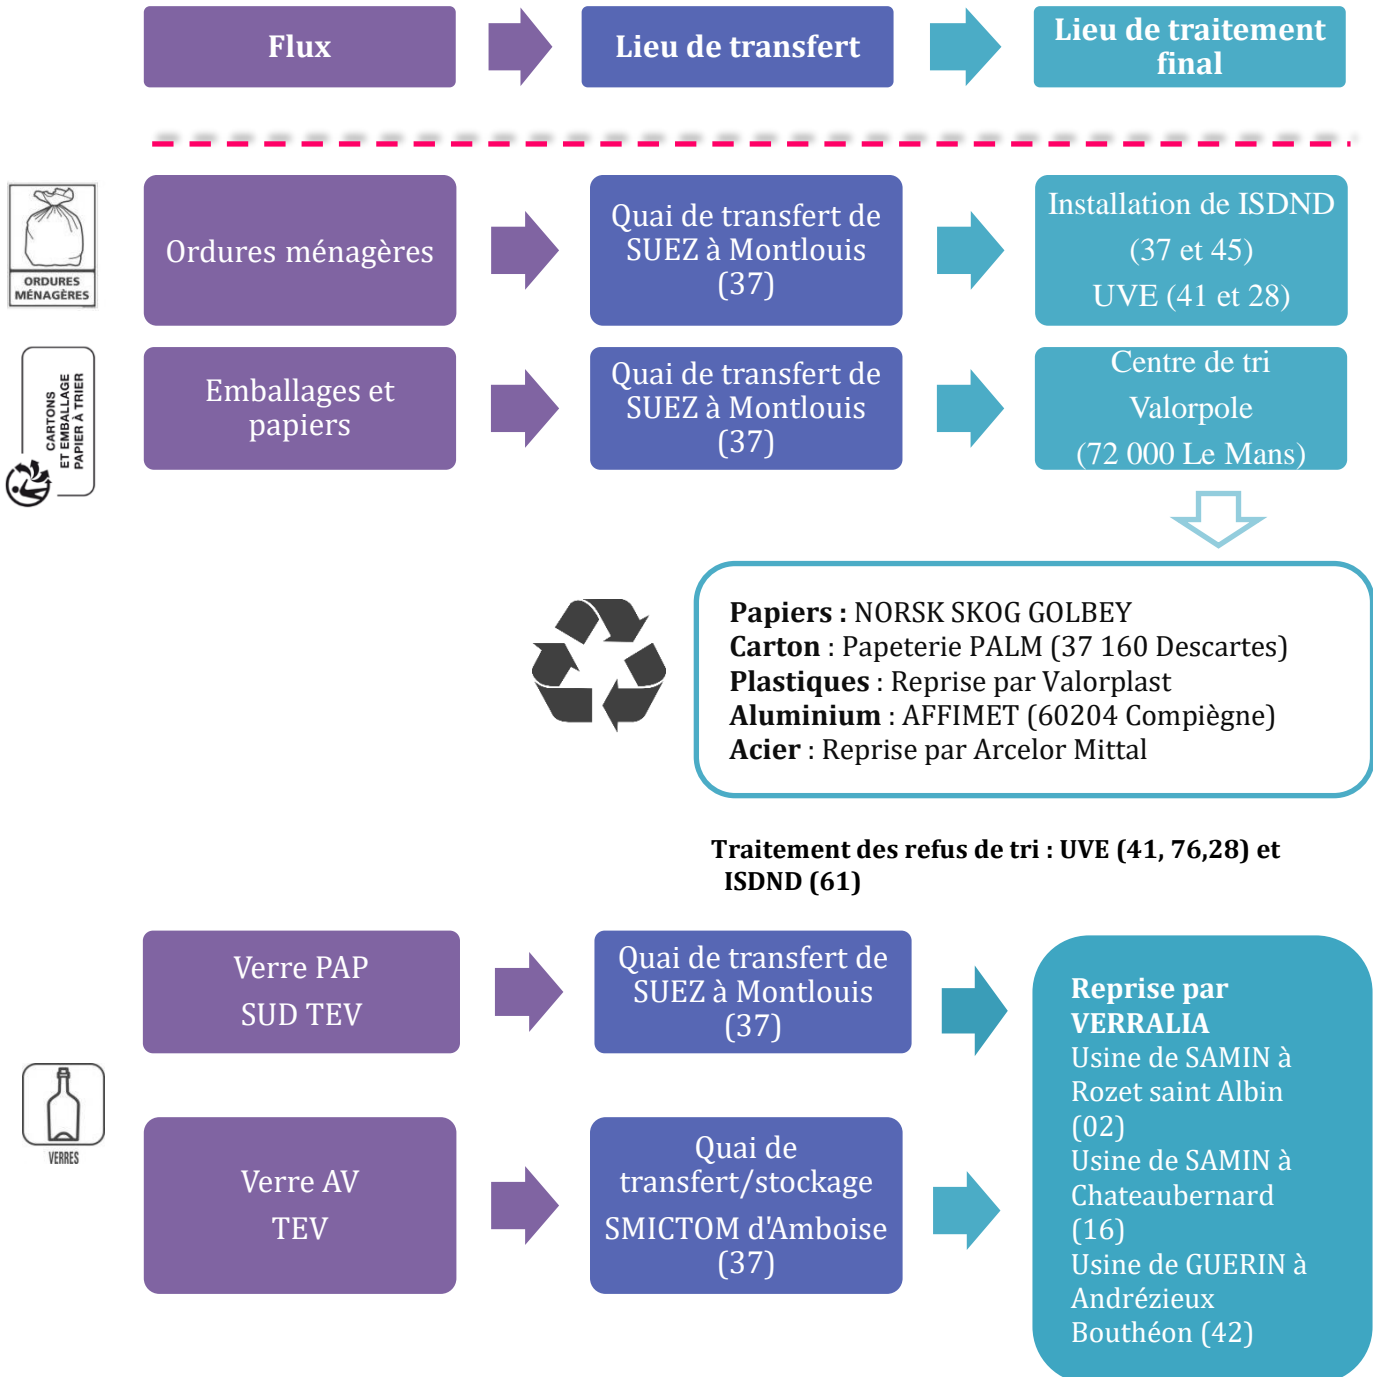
Flux

Lieu de transfert

Lieu de traitement final

ORDURES MÉNAGÈRES

Ordures ménagères

Quai de transfert de SUEZ à Montlouis (37)

Installation de ISDND (37 et 45) UVE (41 et 28)

CARTONS ET EMBALLAGE PAPIER À TRIER

Emballages et papiers

Quai de transfert de SUEZ à Montlouis (37)

Centre de tri Valorpole (72 000 Le Mans)

**Papiers :** NORSK SKOG GOLBEY
**Carton** : Papeterie PALM (37 160 Descartes)
**Plastiques** : Reprise par Valorplast
**Aluminium** : AFFIMET (60204 Compiègne)
**Acier** : Reprise par Arcelor Mittal

Traitement des refus de tri : UVE (41, 76,28) et ISDND (61)

Verre PAP SUD TEV

Quai de transfert de SUEZ à Montlouis (37)

VERRES

Verre AV TEV

Quai de transfert/stockage SMICTOM d'Amboise (37)

**Reprise par VERRALIA**
Usine de SAMIN à Rozet saint Albin (02)
Usine de SAMIN à Chateaubernard (16)
Usine de GUERIN à Andrézieux Bouthéon (42)